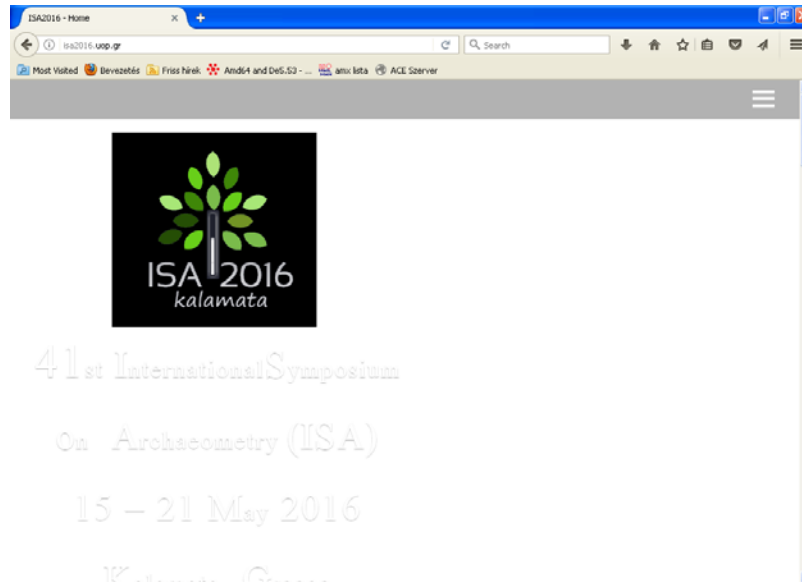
ISA2016 - Home

isa2016.uop.gr

Search

Most Visited Bevezetés Friss hírek Amd64 and DeS.S3 - ... amx lista ACE Szerver

ISA 2016
kalamata

41st InternationalSymposium

On Archaeometry (ISA)

15 – 21 May 2016

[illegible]